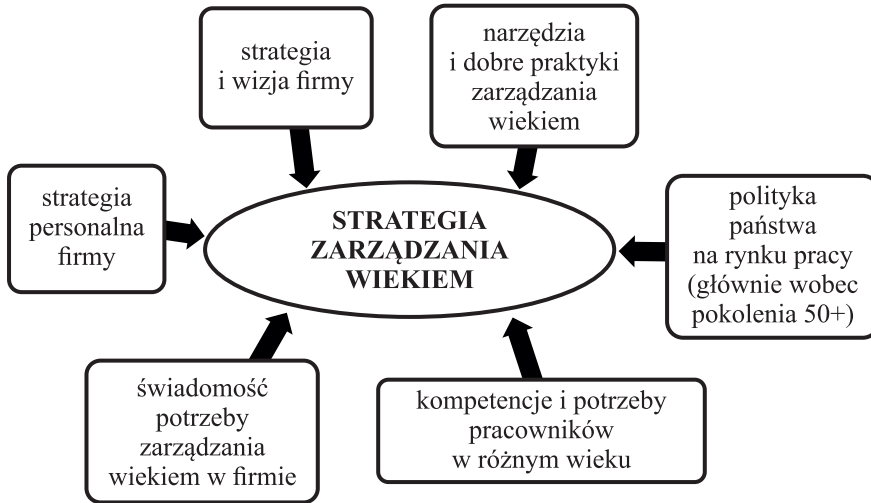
strategia i wizja firmy

narzędzia i dobre praktyki zarządzania wiekiem

strategia personalna firmy

STRATEGIA ZARZĄDZANIA WIEKIEM

polityka państwa na rynku pracy (głównie wobec pokolenia 50+)

świadomość potrzeby zarządzania wiekiem w firmie

kompetencje i potrzeby pracowników w różnym wieku